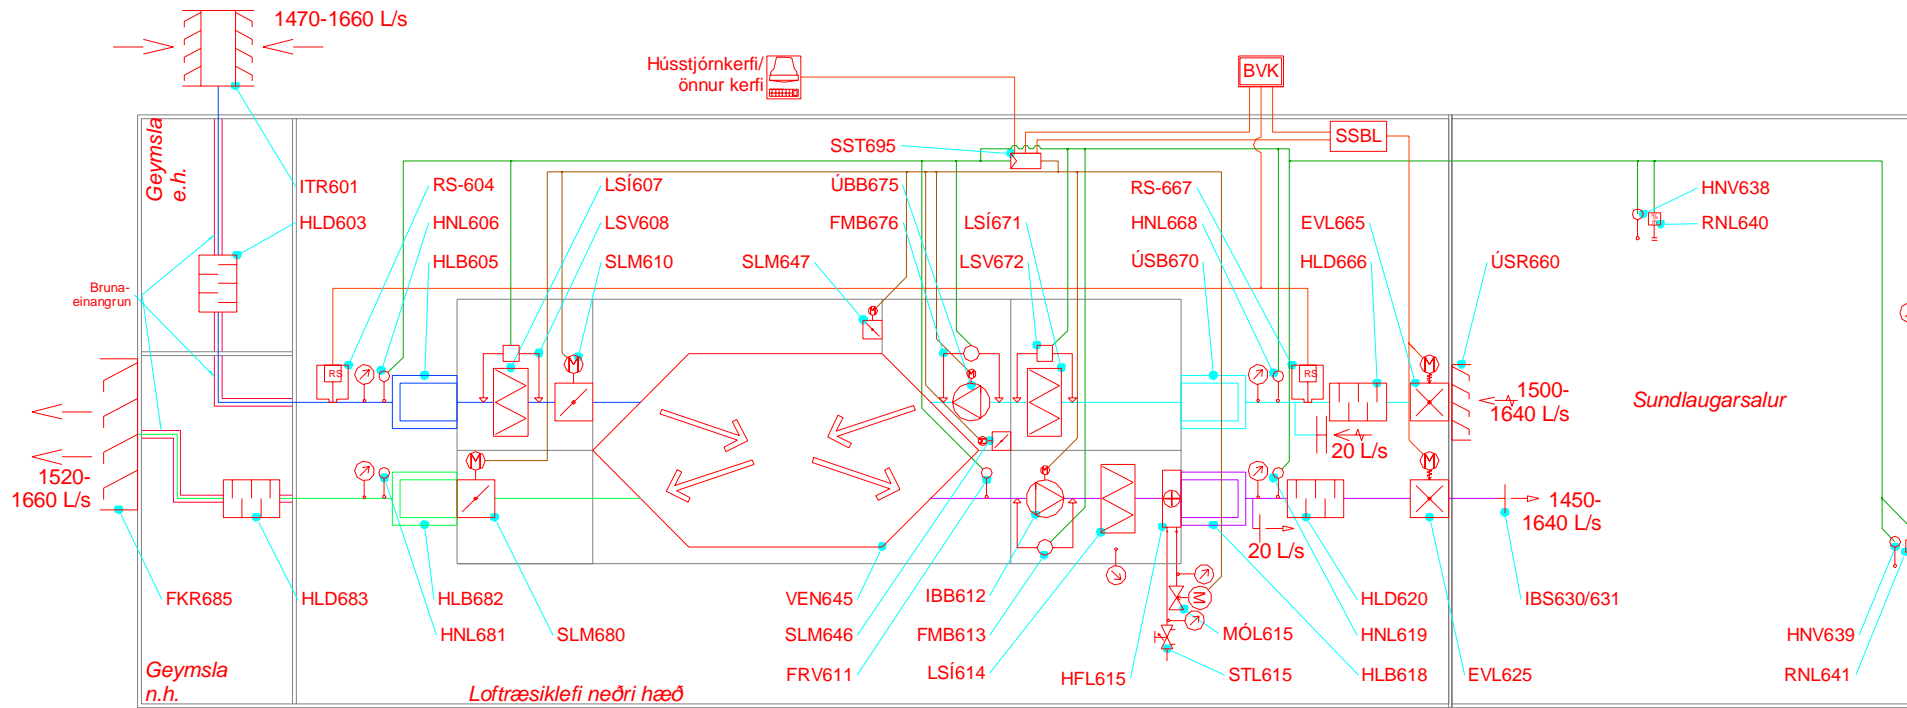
1470-1660 L/s

Hússtjórnkerfi/
önnur kerfi

BVK

SSBL

SST695

Geymsla e.h.

ITR601
HLD603

RS-604
HNL606
HLB605

LSÍ607
LSV608
SLM610

SLM647

ÚBB675
FMB676

LSÍ671
LSV672

RS-667
HNL668
ÚSB670

EVL665
HLD666

ÚSR660

HNV638
RNL640

Bruna-
einangrun

RS

RS

1500-
1640 L/s

Sundlaugarsalur

20 L/s

1520-
1660 L/s

20 L/s

1450-
1640 L/s

FKR685
HLD683
HLB682
HNL681
SLM680

VEN645
SLM646
FRV611

IBB612
FMB613
LSÍ614

HFL615

MÓL615
STL615

HLD620
HNL619
HLB618

IBS630/631
EVL625

HNV639
RNL641

Geymsla
n.h.

Loftræsiklefi neðri hæð